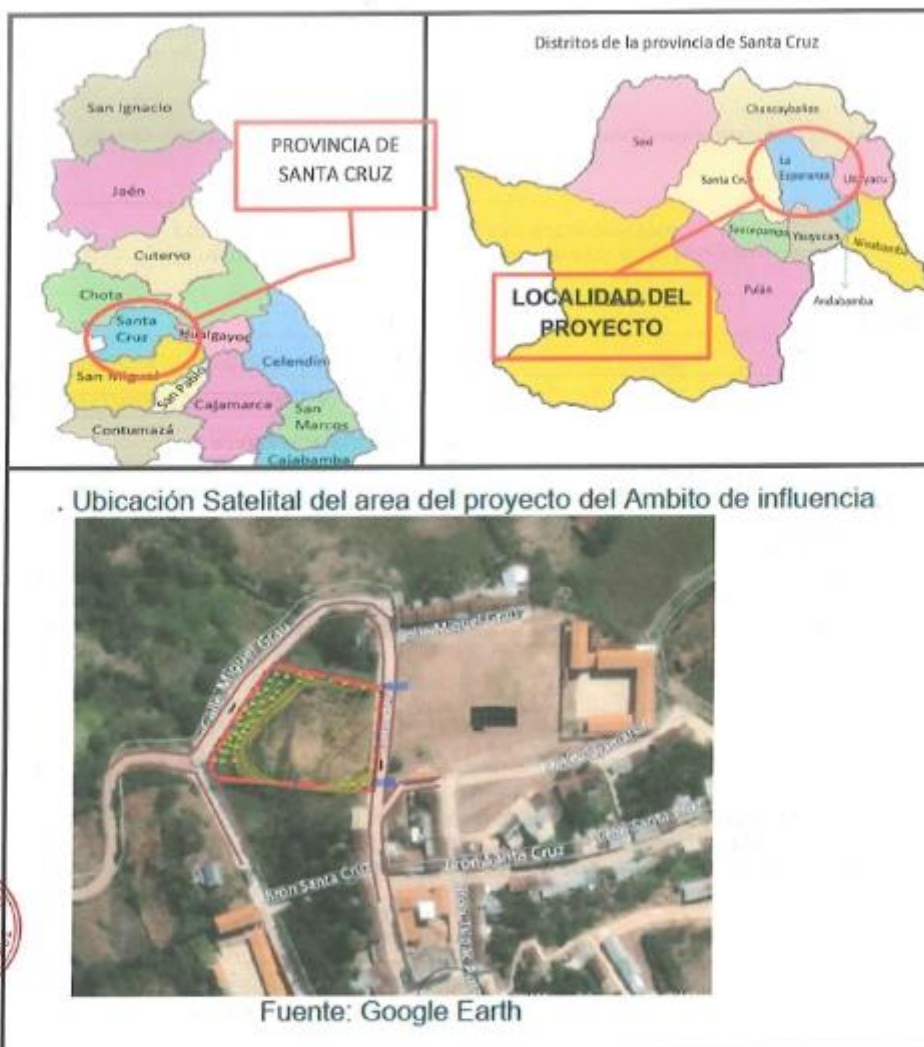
San Ignacio

Jaén

PROVINCIA DE SANTA CRUZ

Cutervo

Chota

Santa Cruz

Hual

Bayoc

Celendín

San Miguel

San Pablo

Cajamarca

San Marcos

Contumazá

Cajabamba

Distritos de la provincia de Santa Cruz

Chancaybaños

Sexi

Santa Cruz

La Esperanza

Uticyacu

Saucepampa

Yauyucan

Ninabamba

LOCALIDAD DEL PROYECTO

Pulán

Andabamba

. Ubicación Satelital del area del proyecto del Ambito de influencia

Calle Miguel Grau

Calle Miguel Grau

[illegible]

Jirón Santa Cruz

Jirón Santa Cruz

Jirón Santa Cruz

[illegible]

Fuente: Google Earth